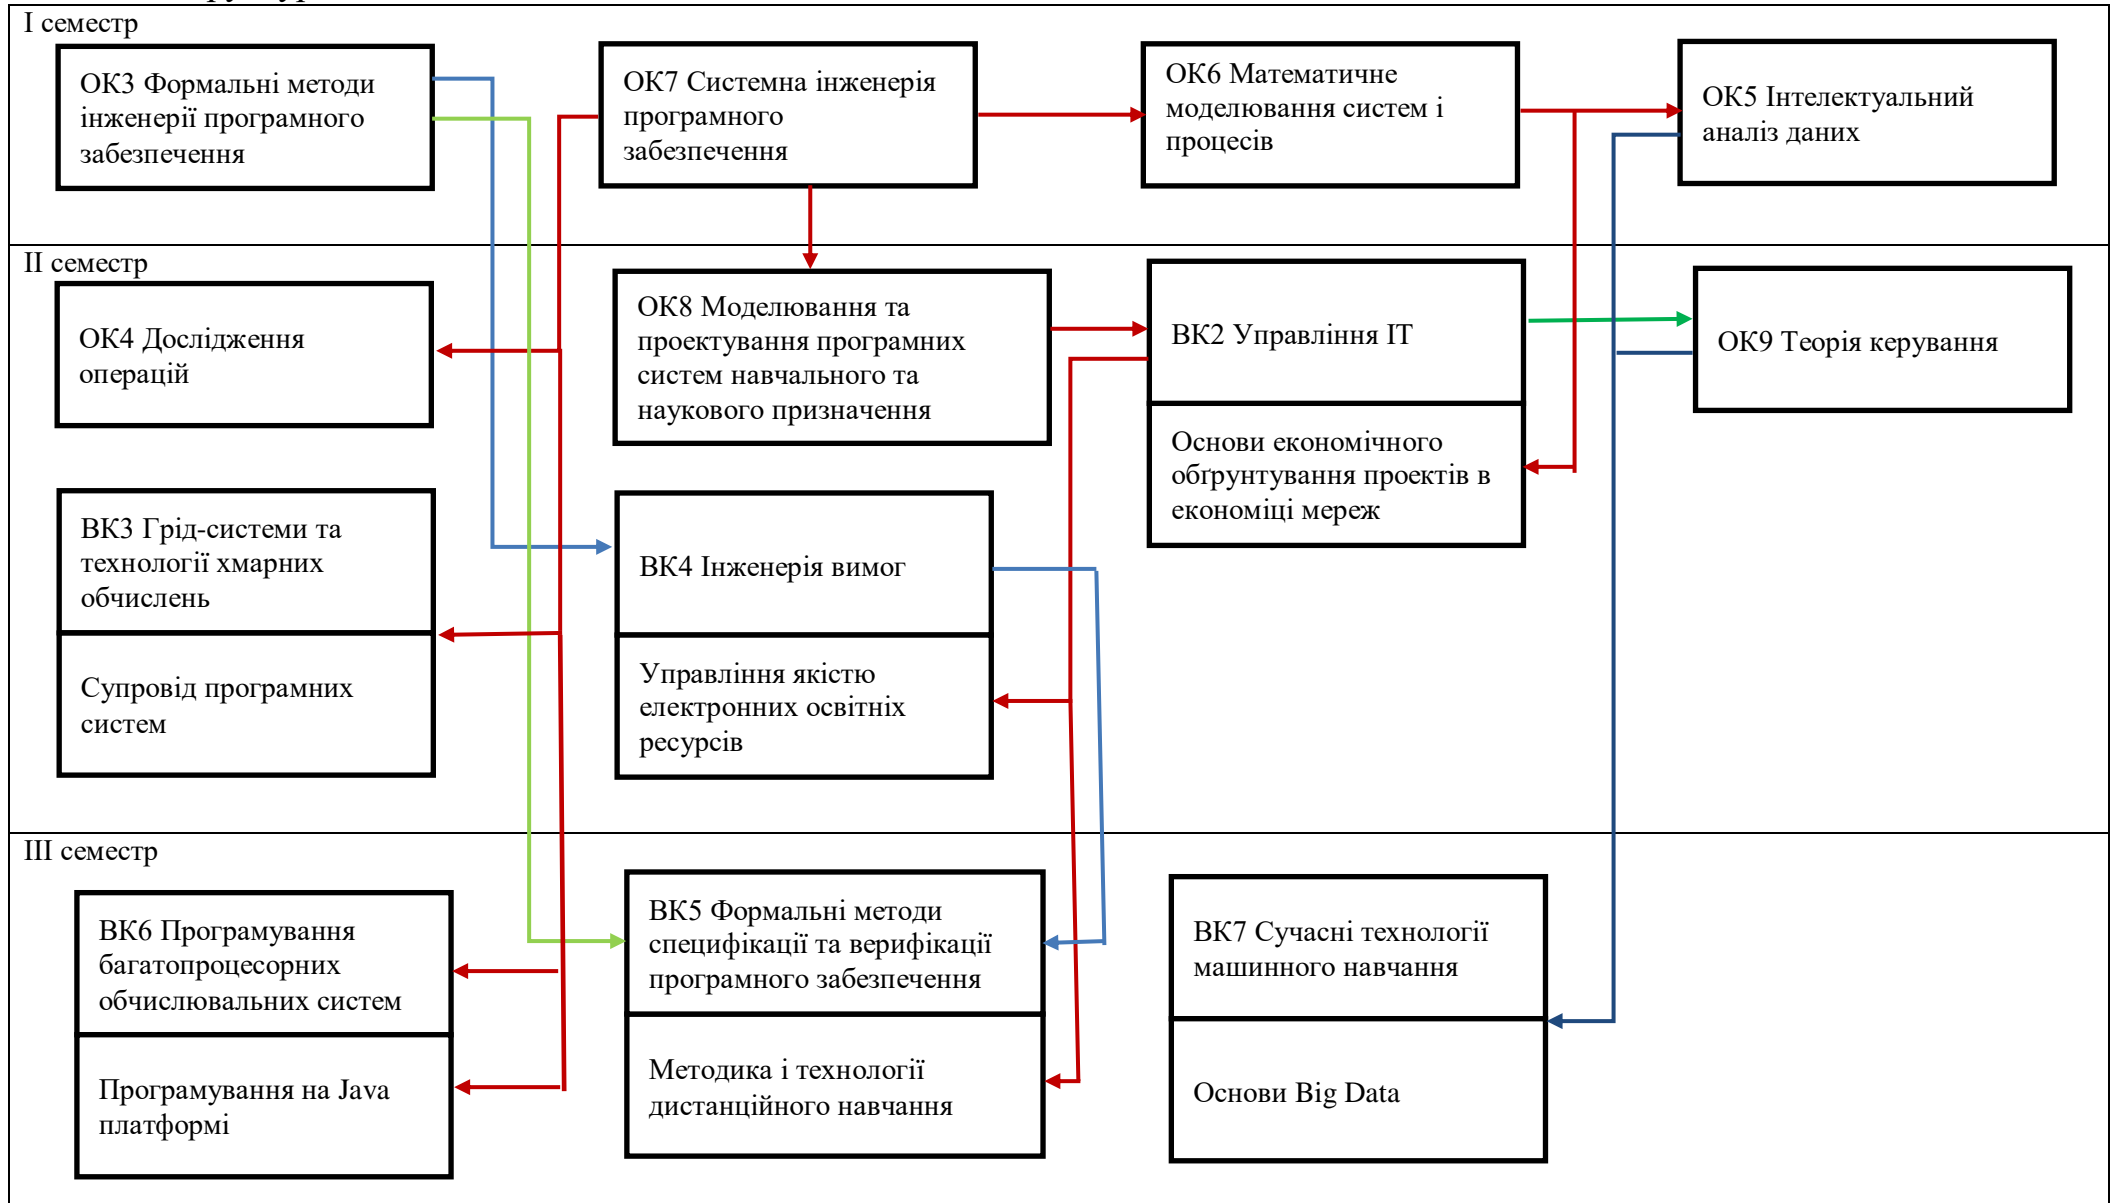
I семестр

ОК3 Формальні методи інженерії програмного забезпечення

ОК7 Системна інженерія програмного забезпечення

ОК6 Математичне моделювання систем і процесів

ОК5 Інтелектуальний аналіз даних

II семестр

ОК4 Дослідження операцій

ОК8 Моделювання та проектування програмних систем навчального та наукового призначення

ВК2 Управління IT

Основи економічного обґрунтування проектів в економіці мереж

ОК9 Теорія керування

ВК3 Грід-системи та технології хмарних обчислень

Супровід програмних систем

ВК4 Інженерія вимог

Управління якістю електронних освітніх ресурсів

III семестр

ВК6 Програмування багатопроцесорних обчислювальних систем

Програмування на Java платформі

ВК5 Формальні методи специфікації та верифікації програмного забезпечення

Методика і технології дистанційного навчання

ВК7 Сучасні технології машинного навчання

Основи Big Data